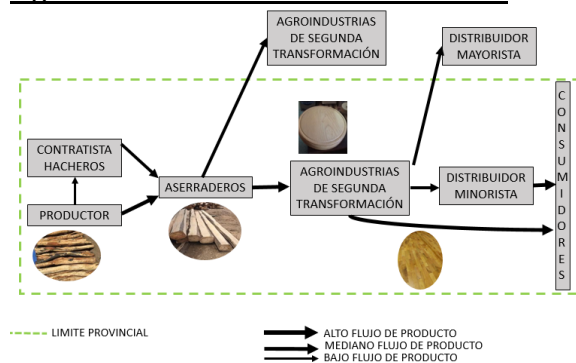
AGROINDUSTRIAS DE SEGUNDA TRANSFORMACIÓN

DISTRIBUIDOR MAYORISTA

CONTRATISTA HACHEROS

PRODUCTOR

ASERRADEROS

AGROINDUSTRIAS DE SEGUNDA TRANSFORMACIÓN

DISTRIBUIDOR MINORISTA

CONSUMIDORES

LIMITE PROVINCIAL

ALTO FLUJO DE PRODUCTO
MEDIANO FLUJO DE PRODUCTO
BAJO FLUJO DE PRODUCTO